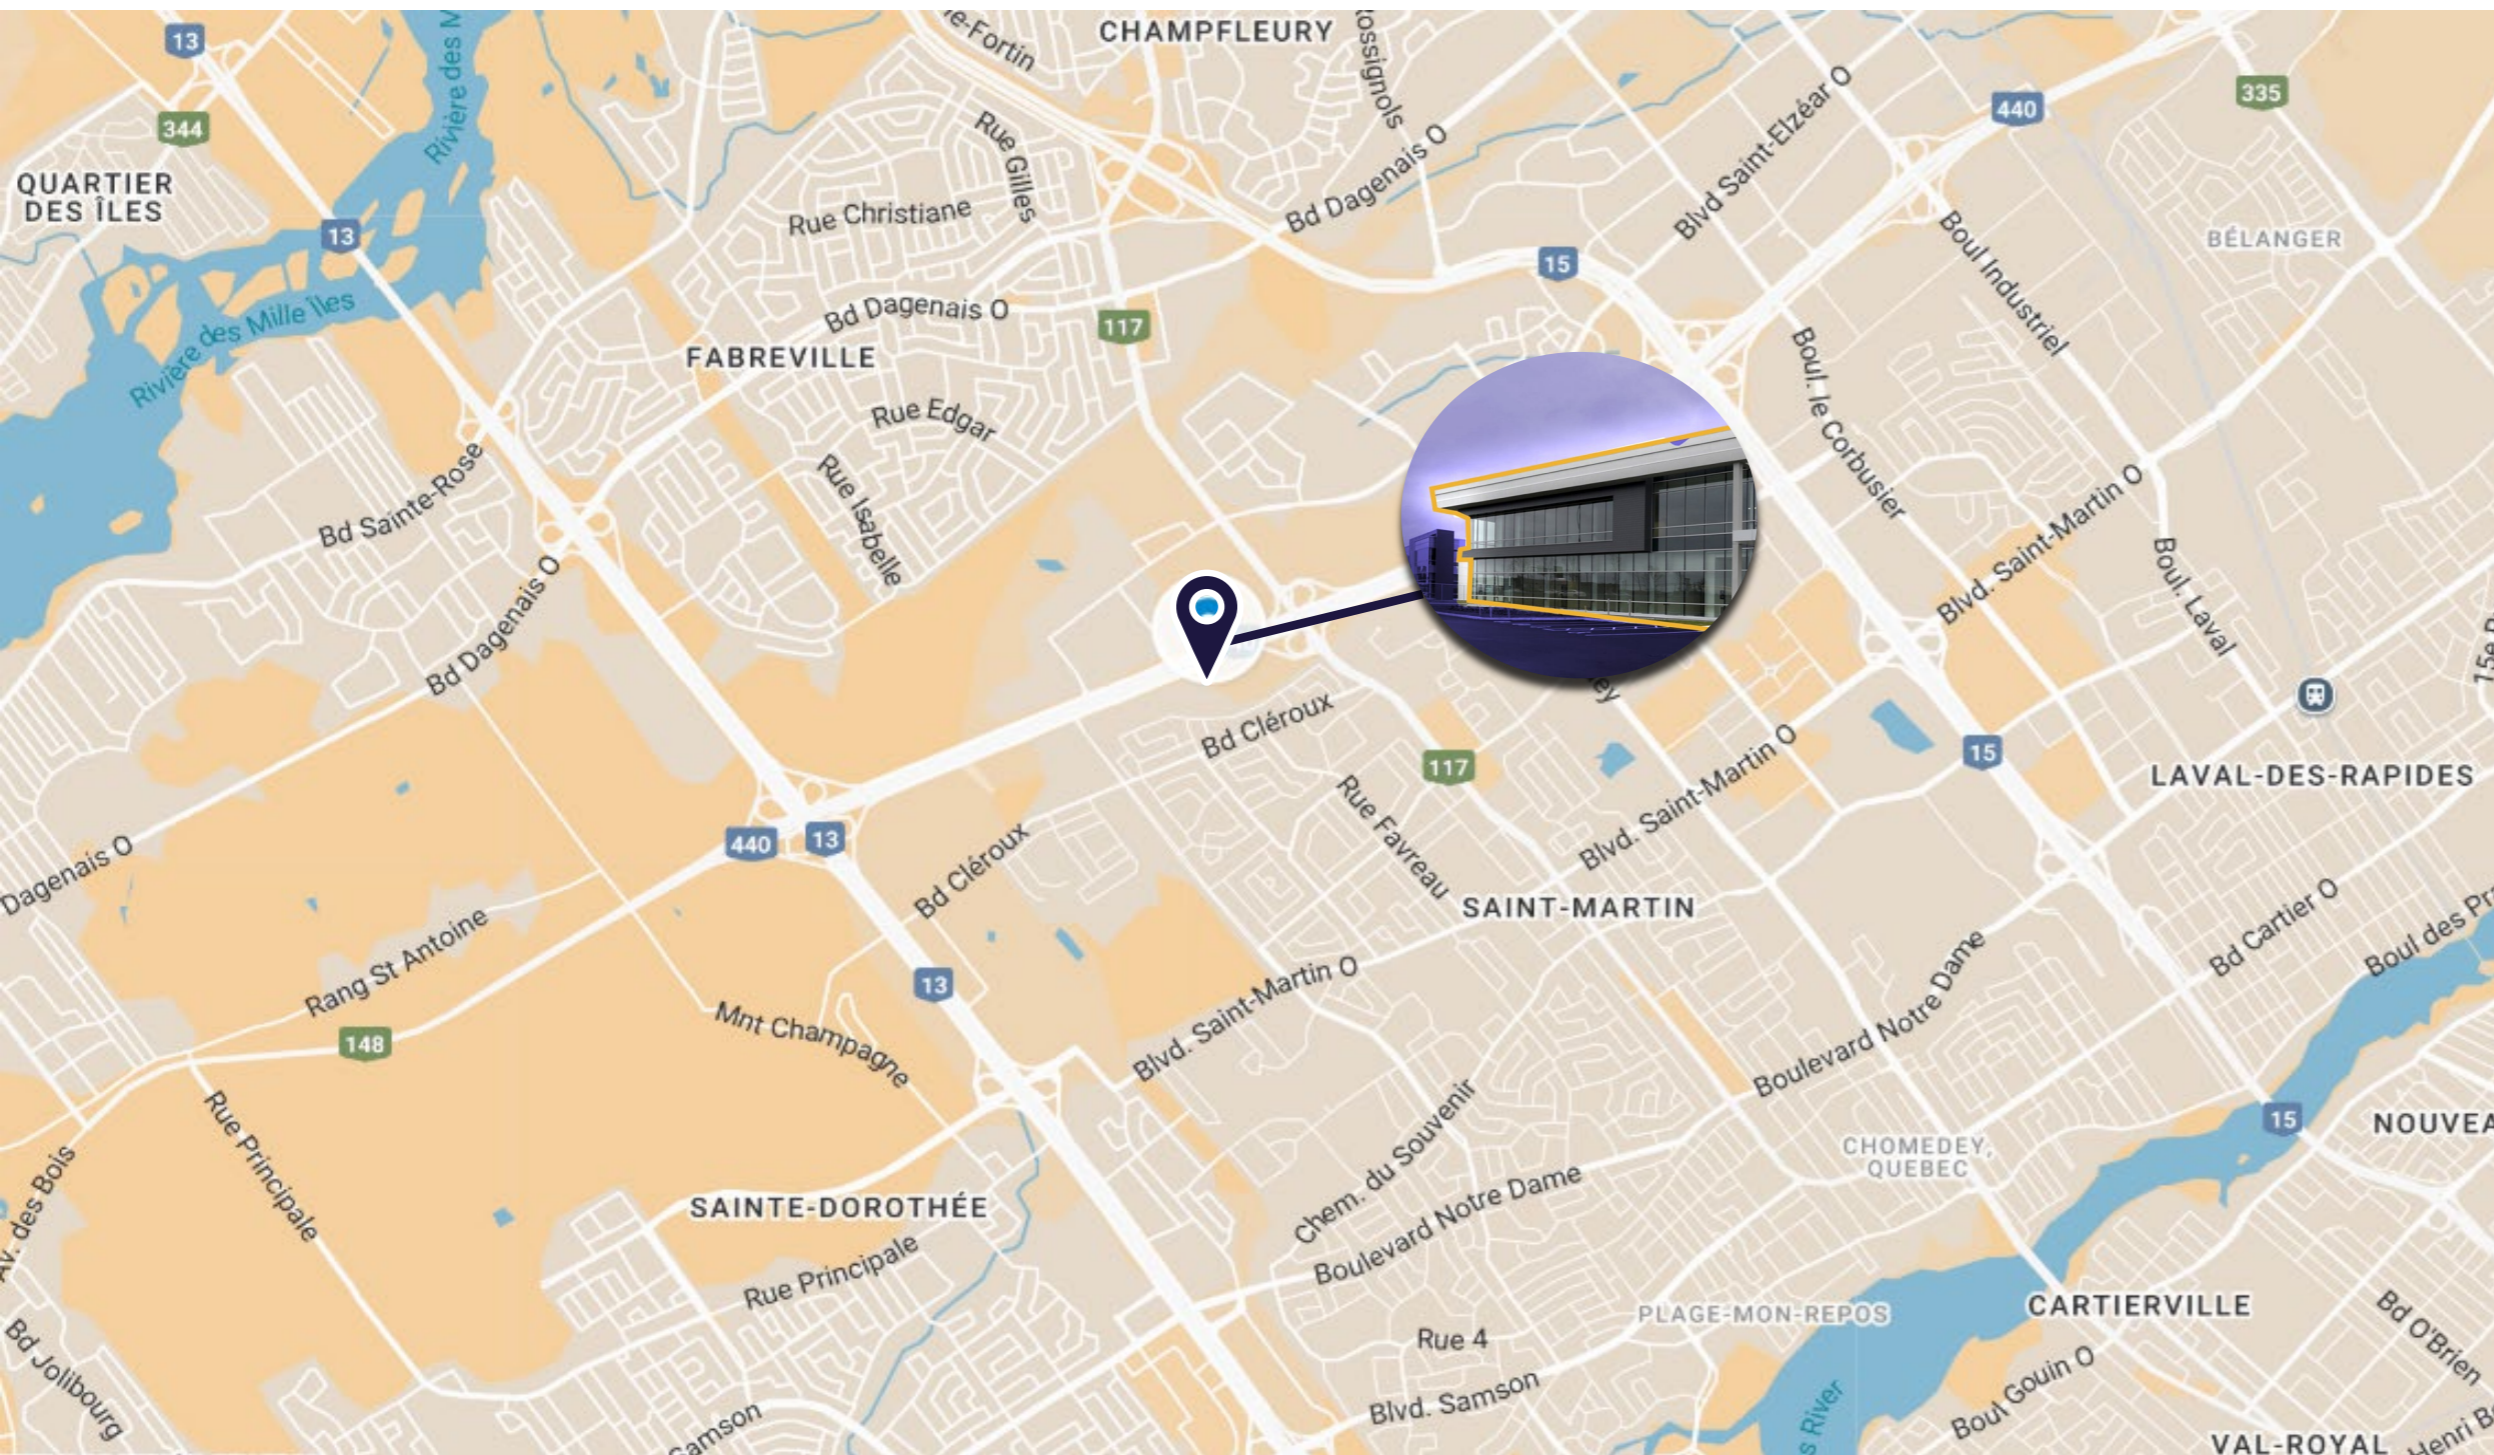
13
344
QUARTIER DES ÎLES
Rivière des M
13
Rivière des Mille Îles
e-Fortin
CHAMPFLEURY
ossignols
Rue Gilles
Rue Christiane
Bd Dagenais O
FABREVILLE
117
Bd Dagenais O
15
Blvd Saint-Elzéar O
440
335
BÉLANGER
Boul Industriel
Boul. le Corbusier
Rue Edgar
Rue Isabelle
Bd Sainte-Rose
Bd Dagenais O
Blvd. Saint-Martin O
Boul. Laval
15e
Bd Cléroux
117
ey
Blvd. Saint-Martin O
15
LAVAL-DES-RAPIDES
Rue Favreau
SAINT-MARTIN
Dagenais O
440
13
Bd Cléroux
Rang St Antoine
13
148
Mnt Champagne
Blvd. Saint-Martin O
Boulevard Notre Dame
Bd Cartier O
Boul des Pr
15
NOUVEA
CHOMEDEY, QUEBEC
Chem. du Souvenir
Boulevard Notre Dame
Rue Principale
Av. des Bois
SAINTE-DOROTHÉE
Rue Principale
PLAGE-MON-REPOS
CARTIERVILLE
Bd O'Brien
Rue 4
Bd Jolibourg
Samson
Blvd. Samson
s River
Boul Gouin O
VAL-ROYAL
Henri B